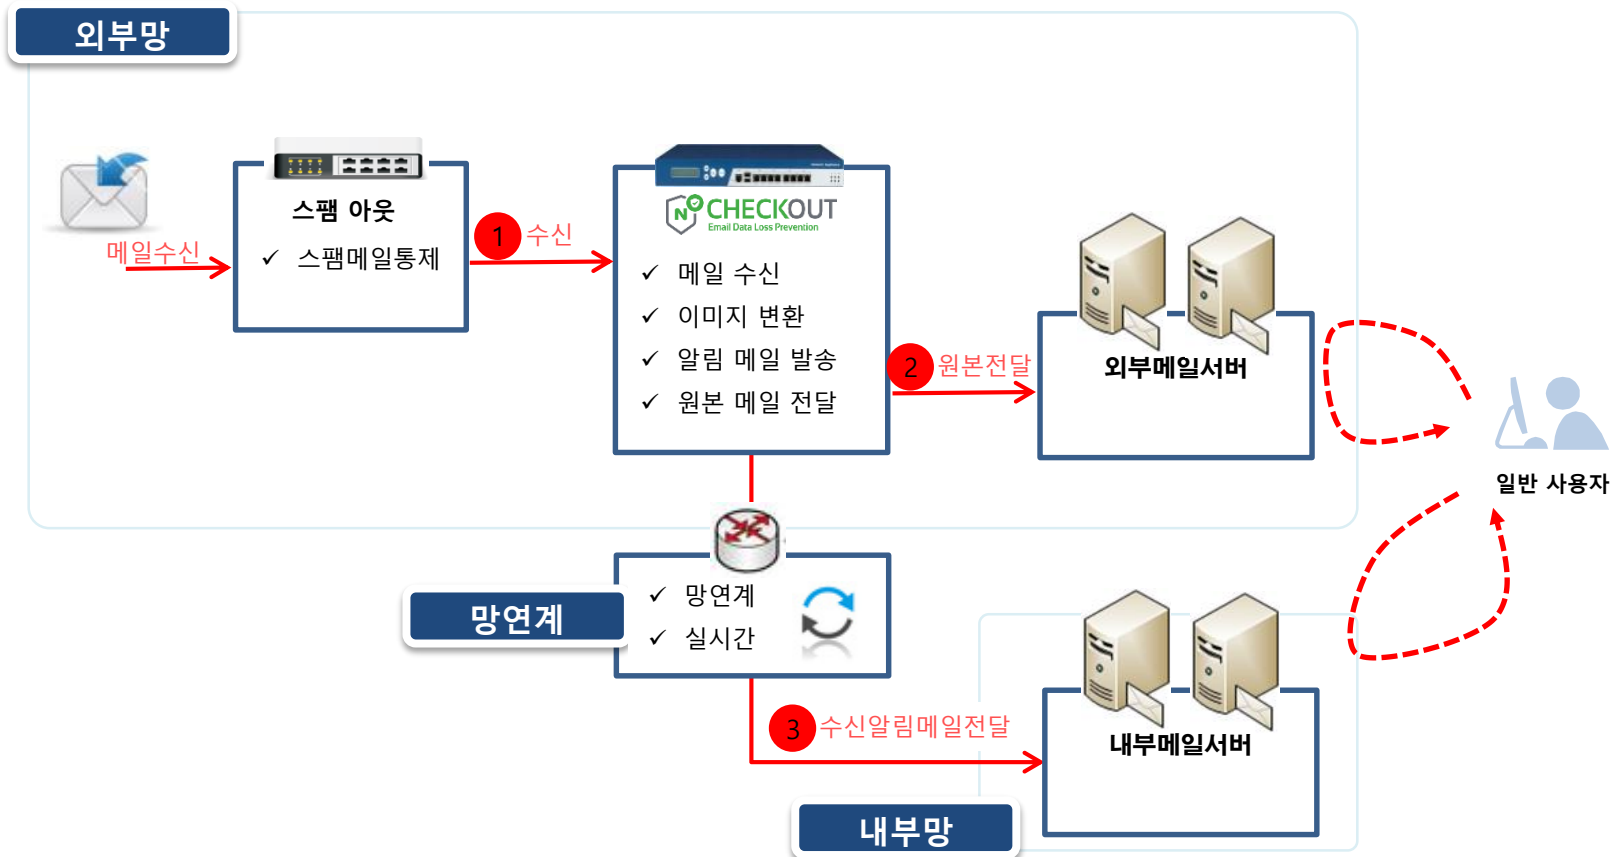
외부망

메일수신

스팸 아웃
✓ 스팸메일통제

1 수신

CHECKOUT
Email Data Loss Prevention
✓ 메일 수신
✓ 이미지 변환
✓ 알림 메일 발송
✓ 원본 메일 전달

2 원본전달

외부메일서버

일반 사용자

망연계
✓ 망연계
✓ 실시간

3 수신알림메일전달

내부메일서버

내부망